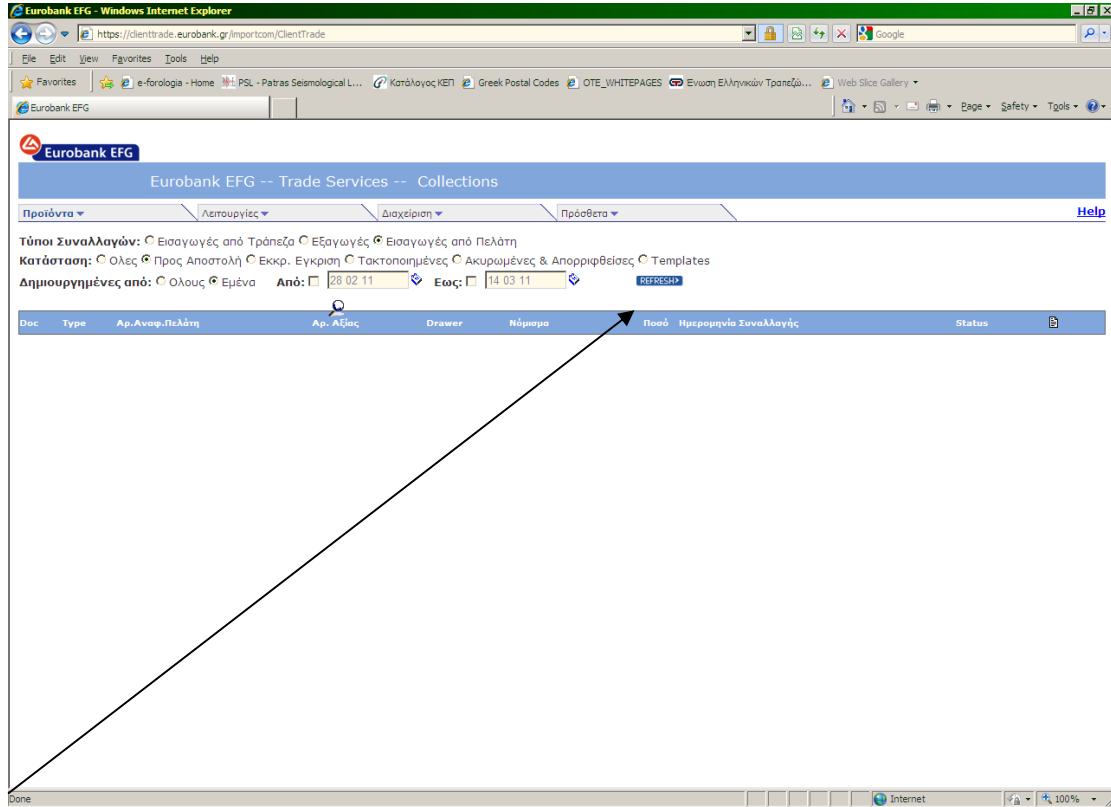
Eurobank EFG - Windows Internet Explorer

https://clienttrade.eurobank.gr/importcom/ClientTrade

Google

File Edit View Favorites Tools Help

Favorites | e-forologia - Home | PSL - Patras Seismological L... | Κατάλογος ΚΕΠ | Greek Postal Codes | OTE_WHITEPAGES | Ένωση Ελληνικών Τραπεζώ... | Web Slice Gallery

Eurobank EFG

Page | Safety | Tools

Eurobank EFG

Eurobank EFG -- Trade Services -- Collections

Προϊόντα | Λειτουργίες | Διαχείριση | Πρόσθετα

Help

Τύποι Συναλλαγών: Εισαγωγές από Τράπεζα Εξαγωγές Εισαγωγές από Πελάτη

Κατάσταση: Ολες Προς Αποστολή Εκκρ. Εγκριση Τακτοποιημένες Ακυρωμένες & Απορριφθείσες Templates

Δημιουργημένες από: Ολους Εμένα Από: 28 02 11 Εως: 14 03 11 REFRESH

| Doc | Type | Αρ.Αναφ.Πελάτη | Αρ. Αξίας | Drawer | Νόμισμα | Ποσό | Ημερομηνία Συναλλαγής | Status |
|---|---|---|---|---|---|---|---|---|

Done

Internet

100%